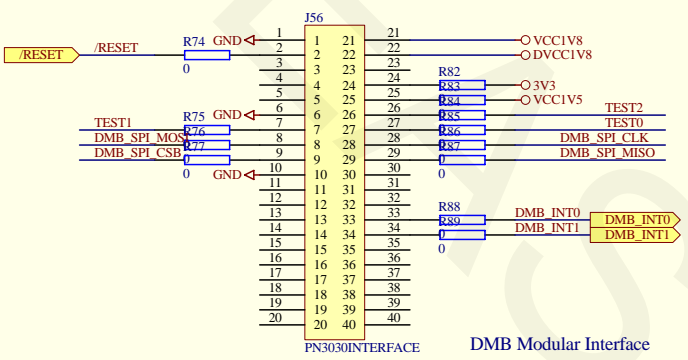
J56
/RESET
/RESET
R74
GND
0
1 2 3 4 5 6 7 8 9 10 11 12 13 14 15 16 17 18 19 20
1 2 3 4 5 6 7 8 9 10 11 12 13 14 15 16 17 18 19 20
21 22 23 24 25 26 27 28 29 30 31 32 33 34 35 36 37 38 39 40
21 22 23 24 25 26 27 28 29 30 31 32 33 34 35 36 37 38 39 40
VCC1V8
DVCC1V8
R82
R83
3V3
R84
VCC1V5
R85
R86
R87
0
TEST2
TEST0
DMB_SPI_CLK
DMB_SPI_MISO
0
R75
GND
TEST1
R76
DMB_SPI_MOSI
R77
DMB_SPI_CSB
0
GND
R88
R89
0
DMB_INT0
DMB_INT1
DMB_INT0
DMB_INT1
0
PN3030INTERFACE
DMB Modular Interface